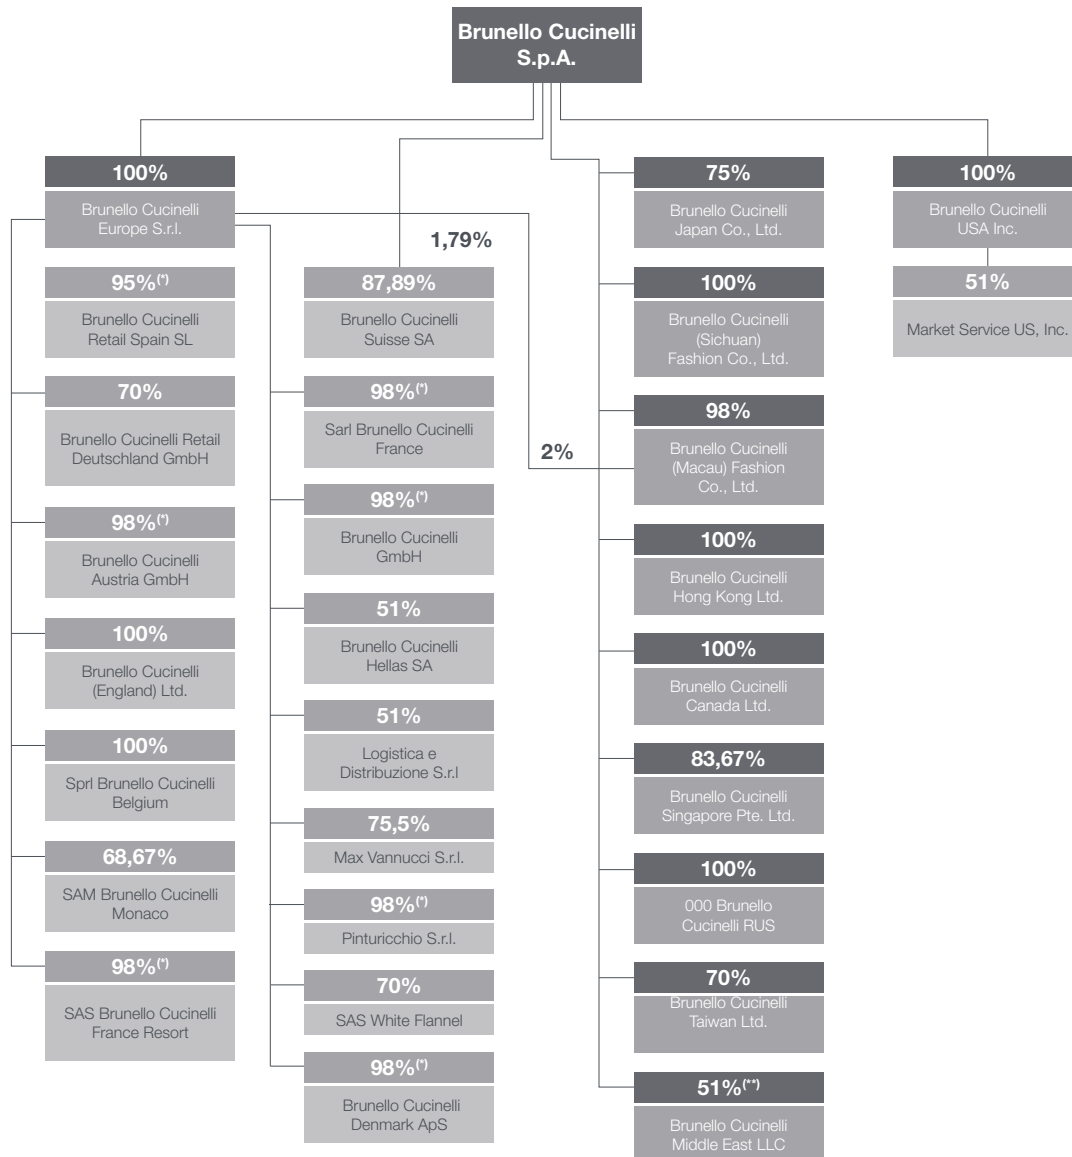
Brunello Cucinelli S.p.A.

100%
Brunello Cucinelli Europe S.r.l.

95%$^{(*)}$
Brunello Cucinelli Retail Spain SL

70%
Brunello Cucinelli Retail Deutschland GmbH

98%$^{(*)}$
Brunello Cucinelli Austria GmbH

100%
Brunello Cucinelli (England) Ltd.

100%
Sprl Brunello Cucinelli Belgium

68,67%
SAM Brunello Cucinelli Monaco

98%$^{(*)}$
SAS Brunello Cucinelli France Resort

1,79%

87,89%
Brunello Cucinelli Suisse SA

98%$^{(*)}$
Sarl Brunello Cucinelli France

98%$^{(*)}$
Brunello Cucinelli GmbH

51%
Brunello Cucinelli Hellas SA

51%
Logistica e Distribuzione S.r.l

75,5%
Max Vannucci S.r.l.

98%$^{(*)}$
Pinturicchio S.r.l.

70%
SAS White Flannel

98%$^{(*)}$
Brunello Cucinelli Denmark ApS

2%

75%
Brunello Cucinelli Japan Co., Ltd.

100%
Brunello Cucinelli (Sichuan) Fashion Co., Ltd.

98%
Brunello Cucinelli (Macau) Fashion Co., Ltd.

100%
Brunello Cucinelli Hong Kong Ltd.

100%
Brunello Cucinelli Canada Ltd.

83,67%
Brunello Cucinelli Singapore Pte. Ltd.

100%
000 Brunello Cucinelli RUS

70%
Brunello Cucinelli Taiwan Ltd.

51%$^{(**)}$
Brunello Cucinelli Middle East LLC

100%
Brunello Cucinelli USA Inc.

51%
Market Service US, Inc.